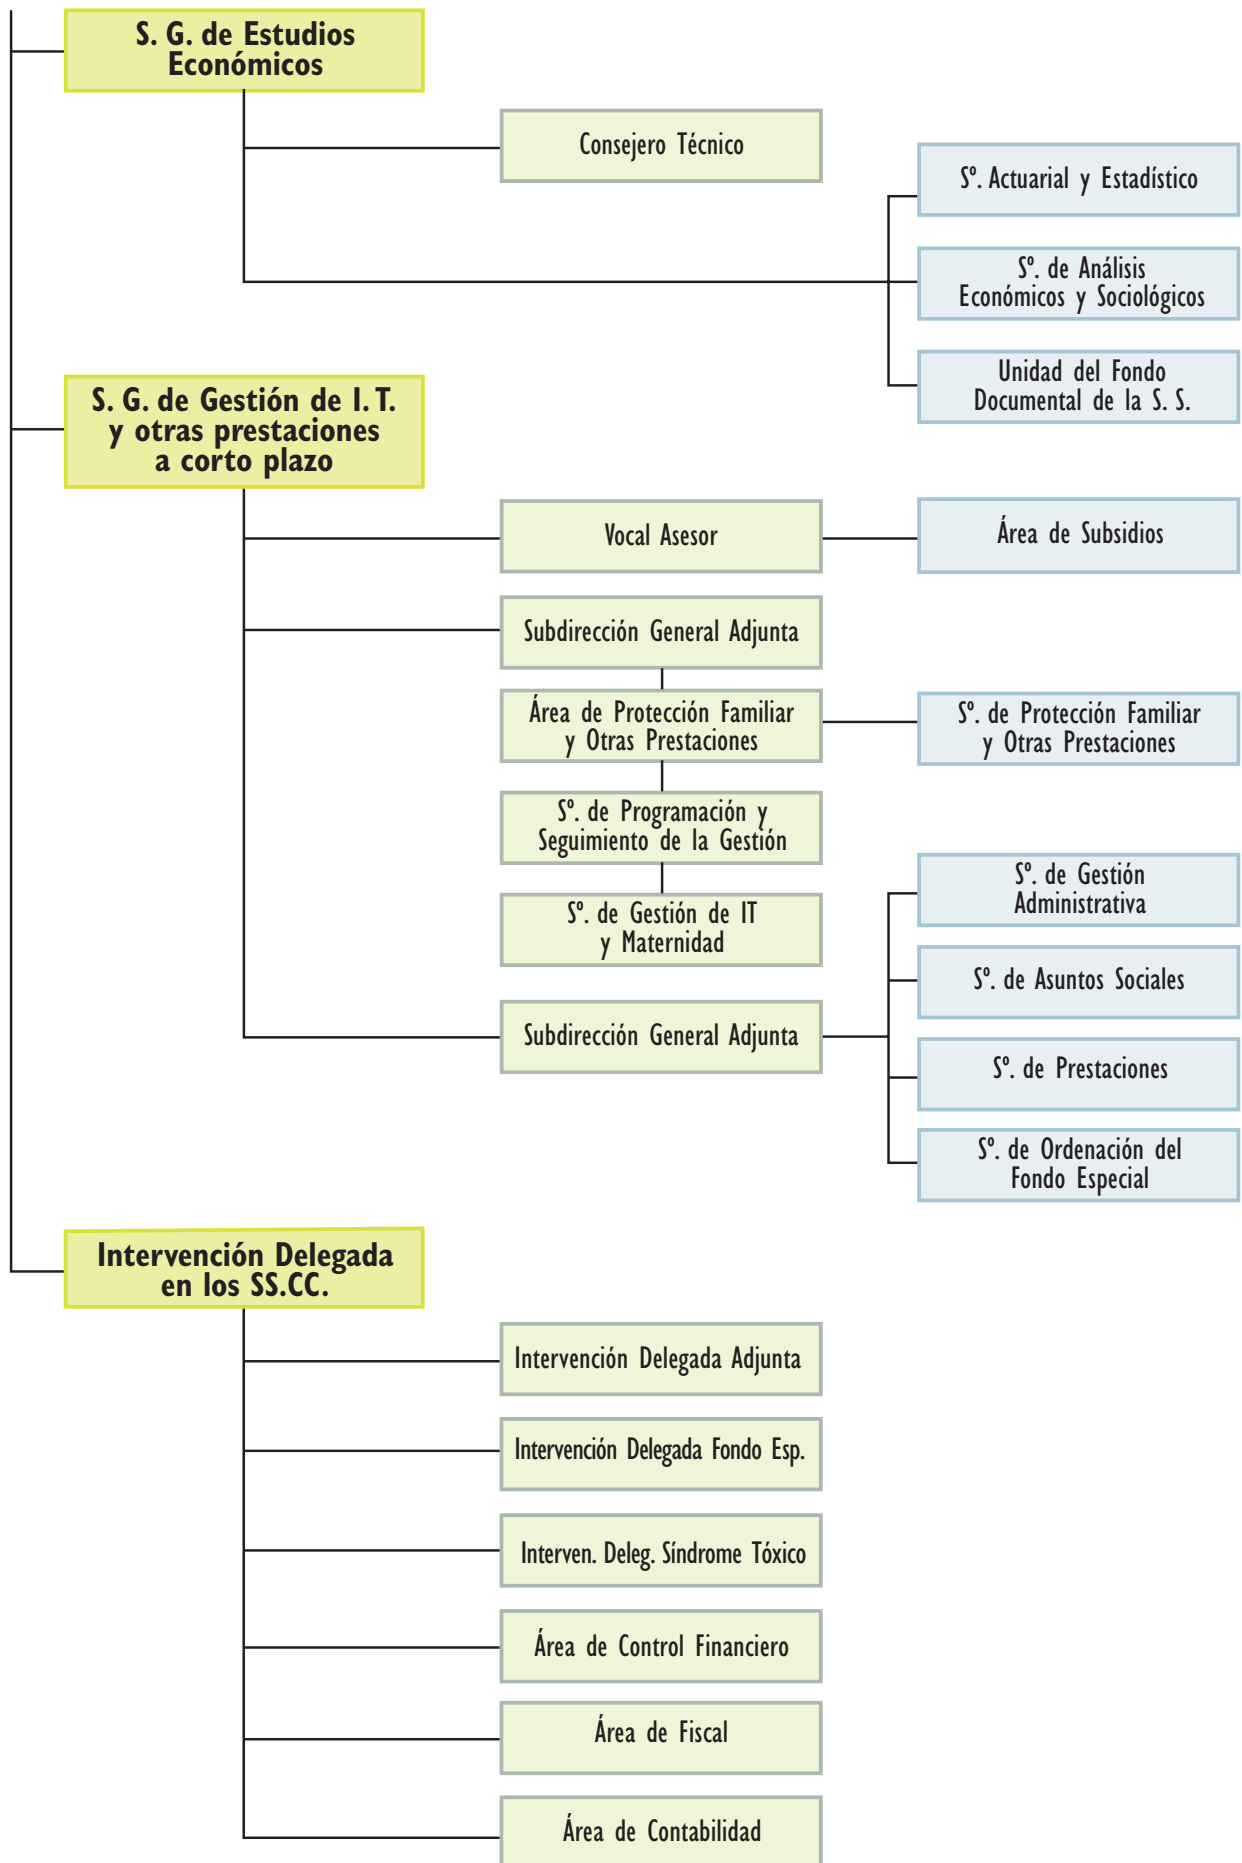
S. G. de Estudios Económicos

Consejero Técnico

Sº. Actuarial y Estadístico

Sº. de Análisis Económicos y Sociológicos

Unidad del Fondo Documental de la S. S.

S. G. de Gestión de I. T. y otras prestaciones a corto plazo

Vocal Asesor

Área de Subsidios

Subdirección General Adjunta

Área de Protección Familiar y Otras Prestaciones

Sº. de Protección Familiar y Otras Prestaciones

Sº. de Programación y Seguimiento de la Gestión

Sº. de Gestión de IT y Maternidad

Sº. de Gestión Administrativa

Sº. de Asuntos Sociales

Subdirección General Adjunta

Sº. de Prestaciones

Sº. de Ordenación del Fondo Especial

Intervención Delegada en los SS.CC.

Intervención Delegada Adjunta

Intervención Delegada Fondo Esp.

Interven. Deleg. Síndrome Tóxico

Área de Control Financiero

Área de Fiscal

Área de Contabilidad